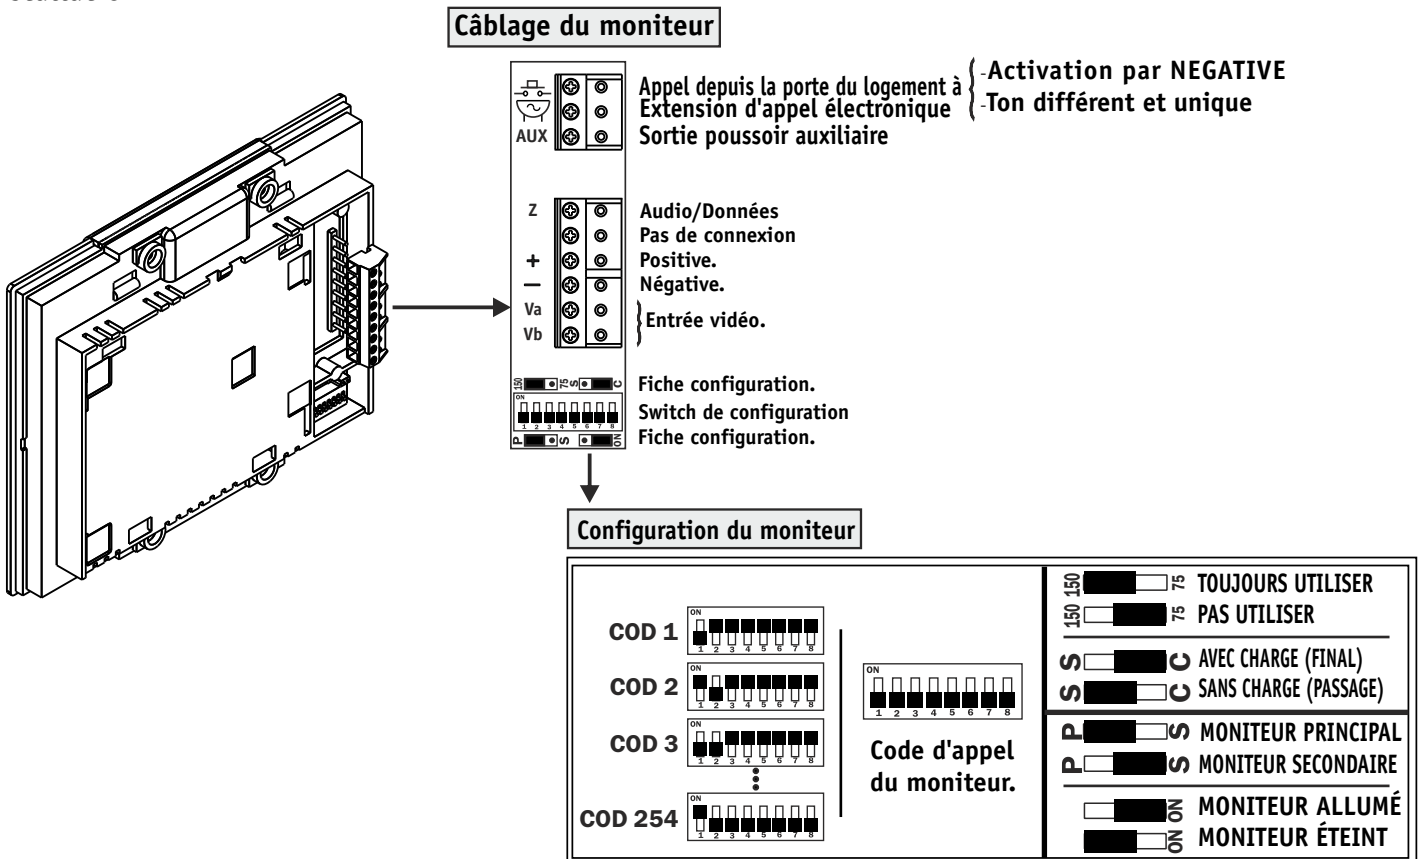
Câblage du moniteur

AUX

Appel depuis la porte du logement à
Extension d'appel électronique
Sortie poussoir auxiliaire

-Activation par NEGATIVE
-Ton différent et unique

Z
+
—
Va
Vb

Audio/Données
Pas de connexion
Positive.
Négative.
Entrée vidéo.

150 75 S C
Fiche configuration.
ON
1 2 3 4 5 6 7 8
Switch de configuration
P S ON
Fiche configuration.

Configuration du moniteur

COD 1
ON
1 2 3 4 5 6 7 8
COD 2
ON
1 2 3 4 5 6 7 8
COD 3
ON
1 2 3 4 5 6 7 8
COD 254
ON
1 2 3 4 5 6 7 8

ON
1 2 3 4 5 6 7 8
Code d'appel du moniteur.

150 75 TOUJOURS UTILISER
150 75 PAS UTILISER
S C AVEC CHARGE (FINAL)
S C SANS CHARGE (PASSAGE)
P S MONITEUR PRINCIPAL
P S MONITEUR SECONDAIRE
ON MONITEUR ALLUMÉ
ON MONITEUR ÉTEINT